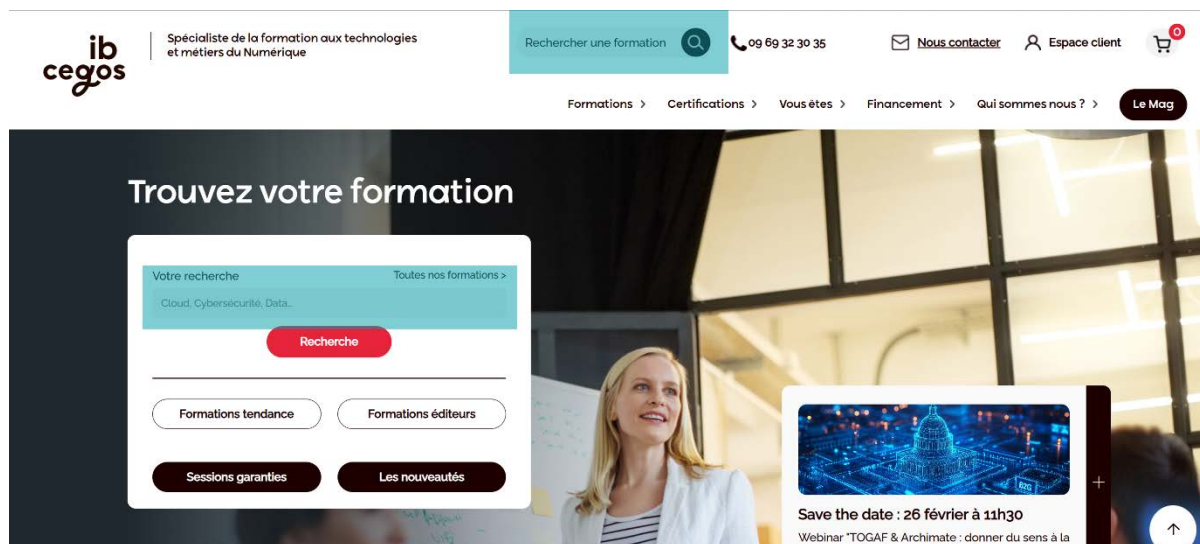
ib cegos

Spécialiste de la formation aux technologies et métiers du Numérique

Rechercher une formation

09 69 32 30 35

Nous contacter

Espace client

0

Formations >
Certifications >
Vous êtes >
Financement >
Qui sommes nous ? >
Le Mag

Trouvez votre formation

Votre recherche

Toutes nos formations >

Cloud, Cybersécurité, Data...

Recherche

Formations tendance

Formations éditeurs

Sessions garanties

Les nouveautés

Save the date : 26 février à 11h30

Webinar "TOGAF & Archimate : donner du sens à la

+